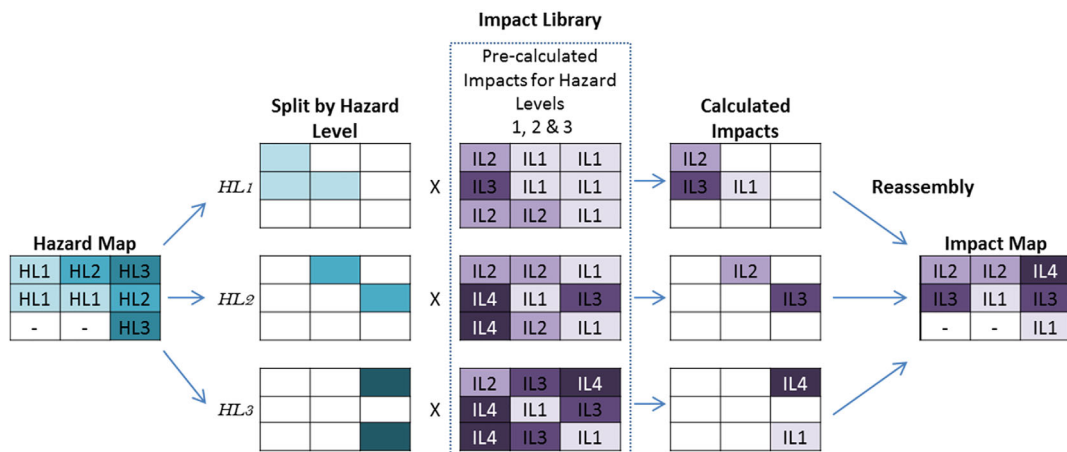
Impact Library

Split by Hazard Level

Pre-calculated Impacts for Hazard Levels 1, 2 & 3

Calculated Impacts

Reassembly

Hazard Map

| HL1 | HL2 | HL3 |
|---|---|---|
| HL1 | HL1 | HL2 |
| - | - | HL3 |

HL1

X

| IL2 | IL1 | IL1 |
|---|---|---|
| IL3 | IL1 | IL1 |
| IL2 | IL2 | IL1 |

| IL2 | | |
|---|---|---|
| IL3 | IL1 | |
| | | |

HL2

X

| IL2 | IL2 | IL1 |
|---|---|---|
| IL4 | IL1 | IL3 |
| IL4 | IL2 | IL1 |

| | IL2 | |
|---|---|---|
| | | IL3 |
| | | |

HL3

X

| IL2 | IL3 | IL4 |
|---|---|---|
| IL4 | IL1 | IL3 |
| IL4 | IL3 | IL1 |

| | | IL4 |
|---|---|---|
| | | |
| | | IL1 |

Impact Map

| IL2 | IL2 | IL4 |
|---|---|---|
| IL3 | IL1 | IL3 |
| - | - | IL1 |